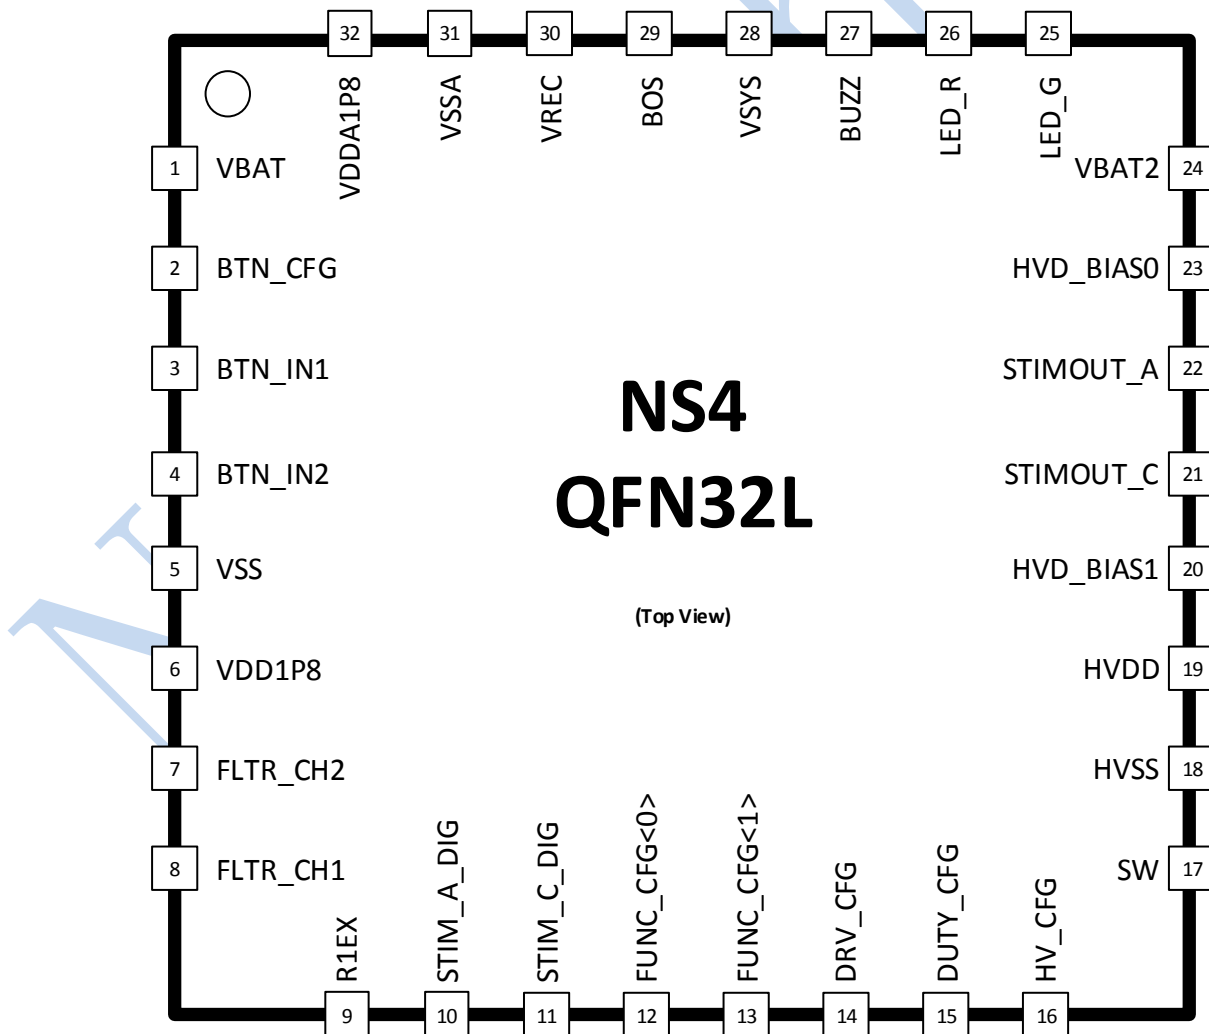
32 31 30 29 28 27 26 25

VDDA1P8 VSSA VREC BOS VSYS BUZZ LED_R LED_G

1 VBAT
2 BTN_CFG
3 BTN_IN1
4 BTN_IN2
5 VSS
6 VDD1P8
7 FLTR_CH2
8 FLTR_CH1

VBAT2 24
HVD_BIAS0 23
STIMOUT_A 22
STIMOUT_C 21
HVD_BIAS1 20
HVDD 19
HVSS 18
SW 17

NS4
QFN32L

(Top View)

R1EX STIM_A_DIG STIM_C_DIG FUNC_CFG<0> FUNC_CFG<1> DRV_CFG DUTY_CFG HV_CFG

9 10 11 12 13 14 15 16